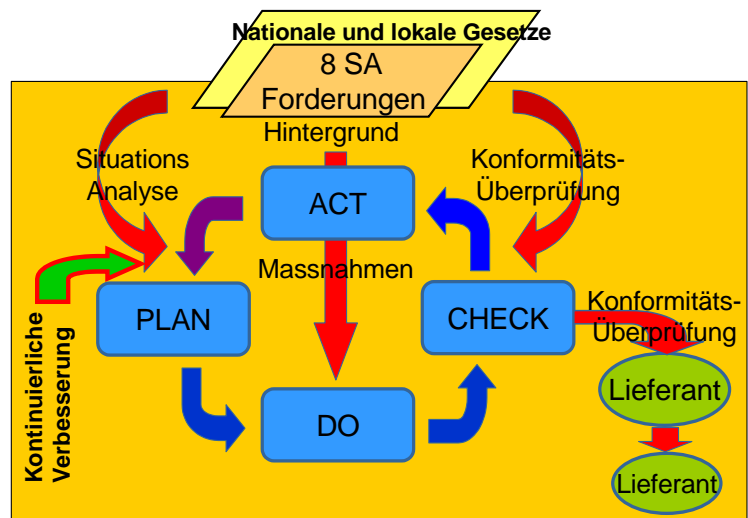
Nationale und lokale Gesetze

8 SA Forderungen

Hintergrund

Situations Analyse

Konformitäts-Überprüfung

ACT

Massnahmen

PLAN

CHECK

Konformitäts-Überprüfung

DO

Kontinuierliche Verbesserung

Lieferant

Lieferant